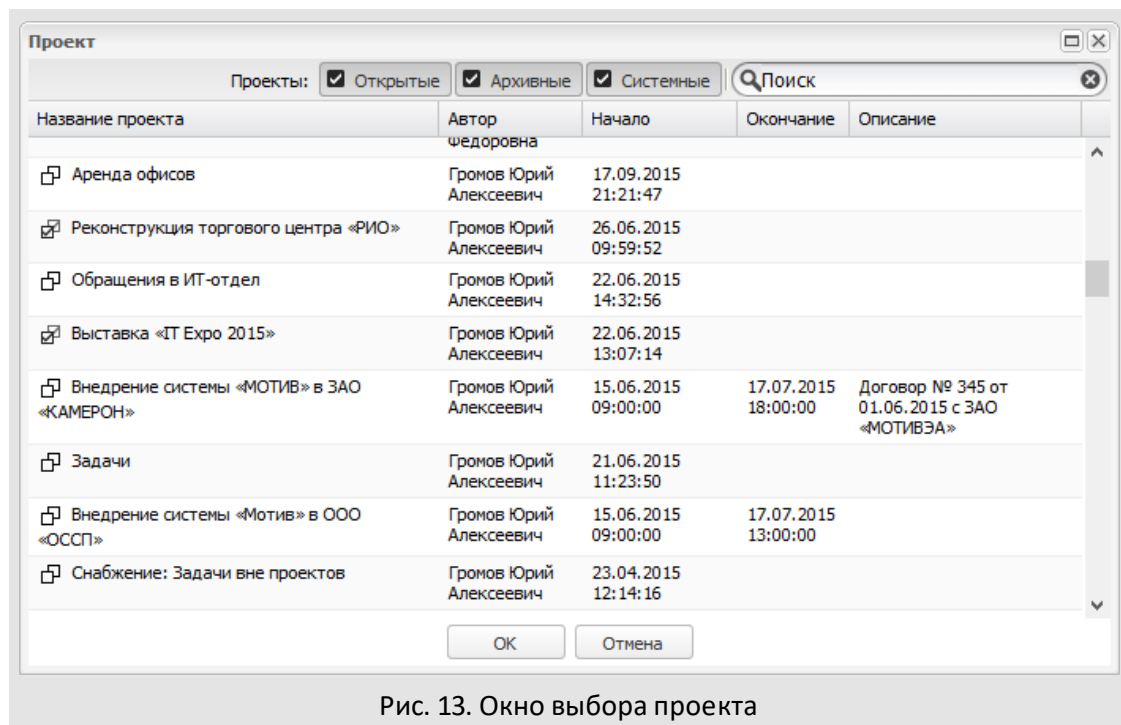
Проект

Проекты: Открытые Архивные Системные Поиск

| Название проекта | Автор | Начало | Окончание | Описание |
|---|---|---|---|---|
| | Федоровна | | | |
| Аренда офисов | Громов Юрий Алексеевич | 17.09.2015 21:21:47 | | |
| Реконструкция торгового центра «РИО» | Громов Юрий Алексеевич | 26.06.2015 09:59:52 | | |
| Обращения в ИТ-отдел | Громов Юрий Алексеевич | 22.06.2015 14:32:56 | | |
| Выставка «IT Expo 2015» | Громов Юрий Алексеевич | 22.06.2015 13:07:14 | | |
| Внедрение системы «МОТИВ» в ЗАО «КАМЕРОН» | Громов Юрий Алексеевич | 15.06.2015 09:00:00 | 17.07.2015 18:00:00 | Договор № 345 от 01.06.2015 с ЗАО «МОТИВЭА» |
| Задачи | Громов Юрий Алексеевич | 21.06.2015 11:23:50 | | |
| Внедрение системы «Мотив» в ООО «ОССП» | Громов Юрий Алексеевич | 15.06.2015 09:00:00 | 17.07.2015 13:00:00 | |
| Снабжение: Задачи вне проектов | Громов Юрий Алексеевич | 23.04.2015 12:14:16 | | |

OK Отмена

Рис. 13. Окно выбора проекта